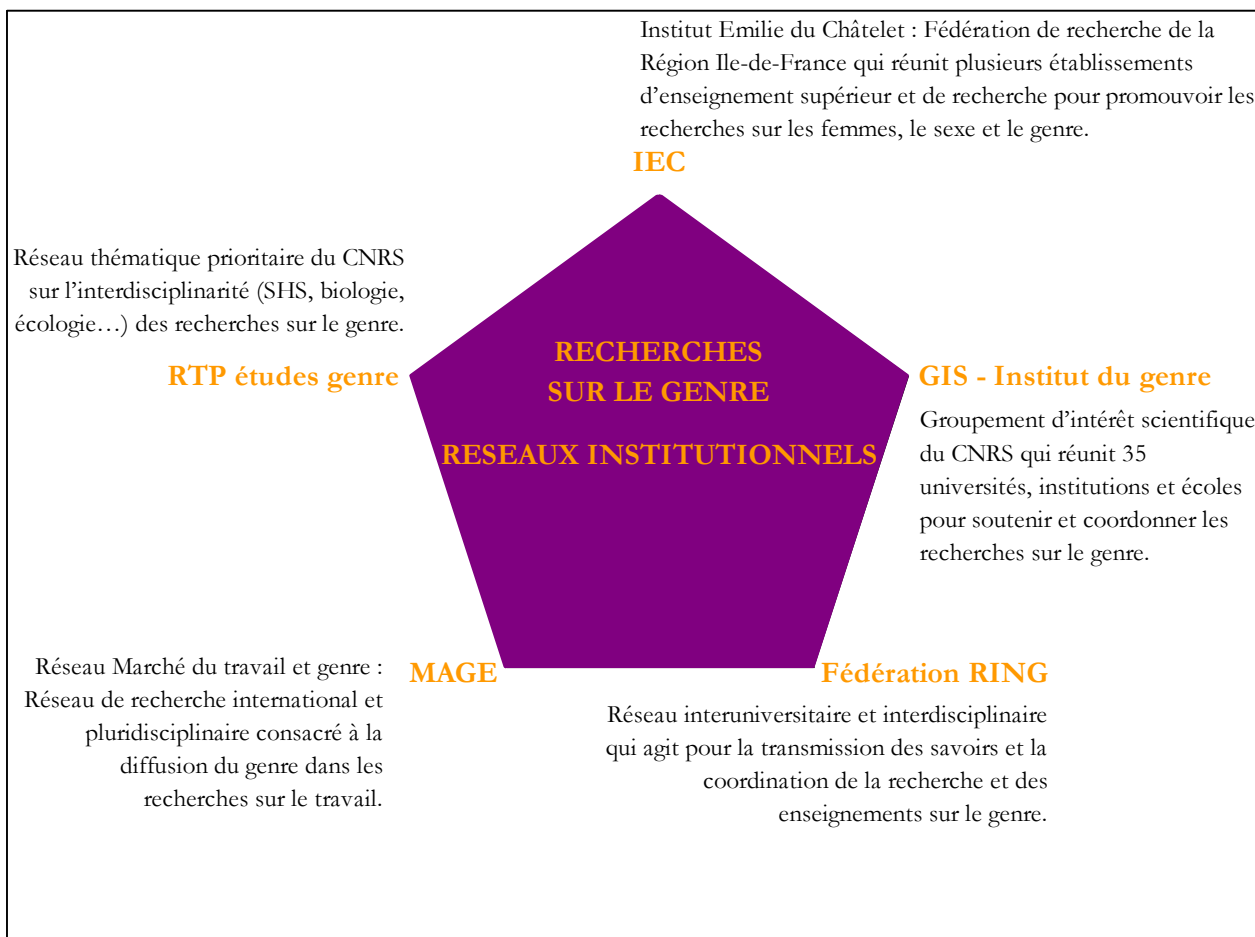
Institut Emilie du Châtelet : Fédération de recherche de la Région Ile-de-France qui réunit plusieurs établissements d'enseignement supérieur et de recherche pour promouvoir les recherches sur les femmes, le sexe et le genre.

IEC

Réseau thématique prioritaire du CNRS sur l'interdisciplinarité (SHS, biologie, écologie…) des recherches sur le genre.

RTP études genre

RECHERCHES SUR LE GENRE

RESEAUX INSTITUTIONNELS

GIS - Institut du genre

Groupement d'intérêt scientifique du CNRS qui réunit 35 universités, institutions et écoles pour soutenir et coordonner les recherches sur le genre.

Réseau Marché du travail et genre : Réseau de recherche international et pluridisciplinaire consacré à la diffusion du genre dans les recherches sur le travail.

MAGE

Fédération RING

Réseau interuniversitaire et interdisciplinaire qui agit pour la transmission des savoirs et la coordination de la recherche et des enseignements sur le genre.